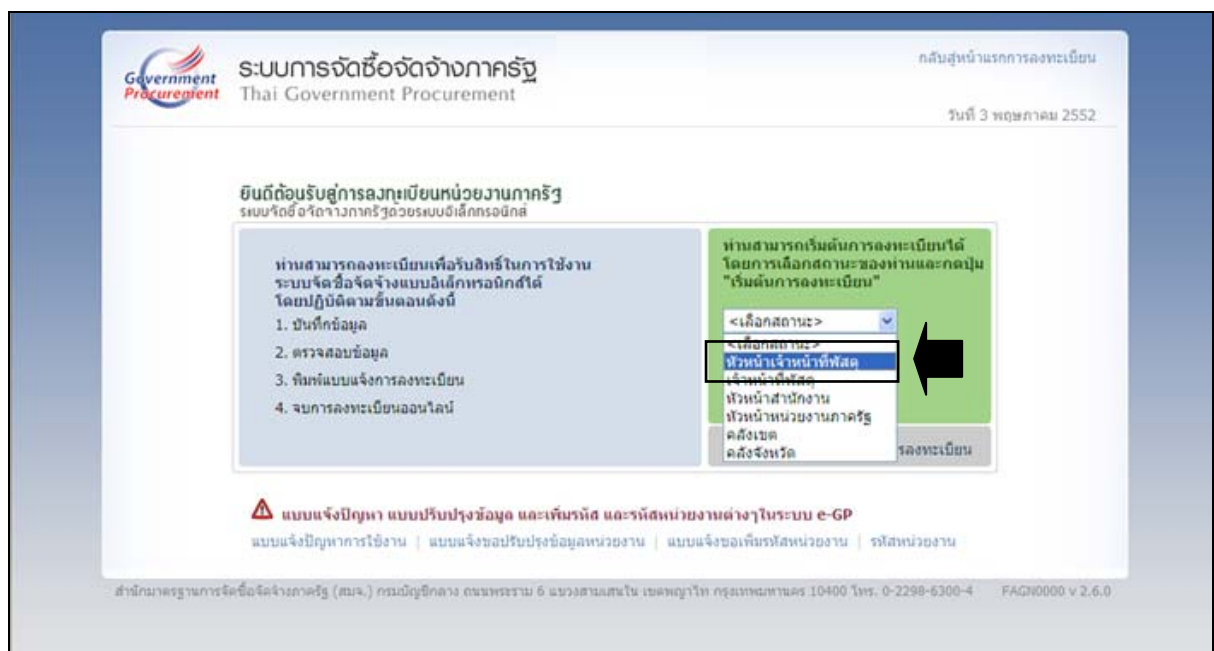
Government Procurement

ระบบการจัดซื้อจัดจ้างภาครัฐ
Thai Government Procurement

กลับสู่หน้าแรกการลงทะเบียน

วันที่ 3 พฤษภาคม 2552

ยินดีต้อนรับสู่การลงทะเบียนหน่วยงานภาครัฐ
ระบบจัดซื้อจัดจ้างภาครัฐด้วยระบบอิเล็กทรอนิกส์

ท่านสามารถลงทะเบียนเพื่อรับสิทธิ์ในการใช้งานระบบจัดซื้อจัดจ้างแบบอิเล็กทรอนิกส์ได้ โดยปฏิบัติตามขั้นตอนดังนี้

1. บันทึกข้อมูล
2. ตรวจสอบข้อมูล
3. พิมพ์แบบแจ้งการลงทะเบียน
4. จบการลงทะเบียนออนไลน์

ท่านสามารถเริ่มต้นการลงทะเบียนได้ โดยการเลือกสถานะของท่านและกดปุ่ม "เริ่มต้นการลงทะเบียน"

<เลือกสถานะ>
<เลือกสถานะ>
หัวหน้าเจ้าหน้าที่พัสดุ
เจ้าหน้าที่พัสดุ
หัวหน้าสำนักงาน
หัวหน้าหน่วยงานภาครัฐ
คลังเขต
คลังจังหวัด

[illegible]ลงทะเบียน

แบบแจ้งปัญหา แบบปรับปรุงข้อมูล และเพิ่มรหัส และรหัสหน่วยงานต่างๆในระบบ e-GP

แบบแจ้งปัญหาการใช้งาน | แบบแจ้งขอปรับปรุงข้อมูลหน่วยงาน | แบบแจ้งขอเพิ่มรหัสหน่วยงาน | รหัสหน่วยงาน

สำนักมาตรฐานการจัดซื้อจัดจ้างภาครัฐ (สมจ.) กรมบัญชีกลาง ถนนพระราม 6 แขวงสามเสนใน เขตพญาไท กรุงเทพมหานคร 10400 โทร. 0-2298-6300-4 FAGN0000 v 2.6.0